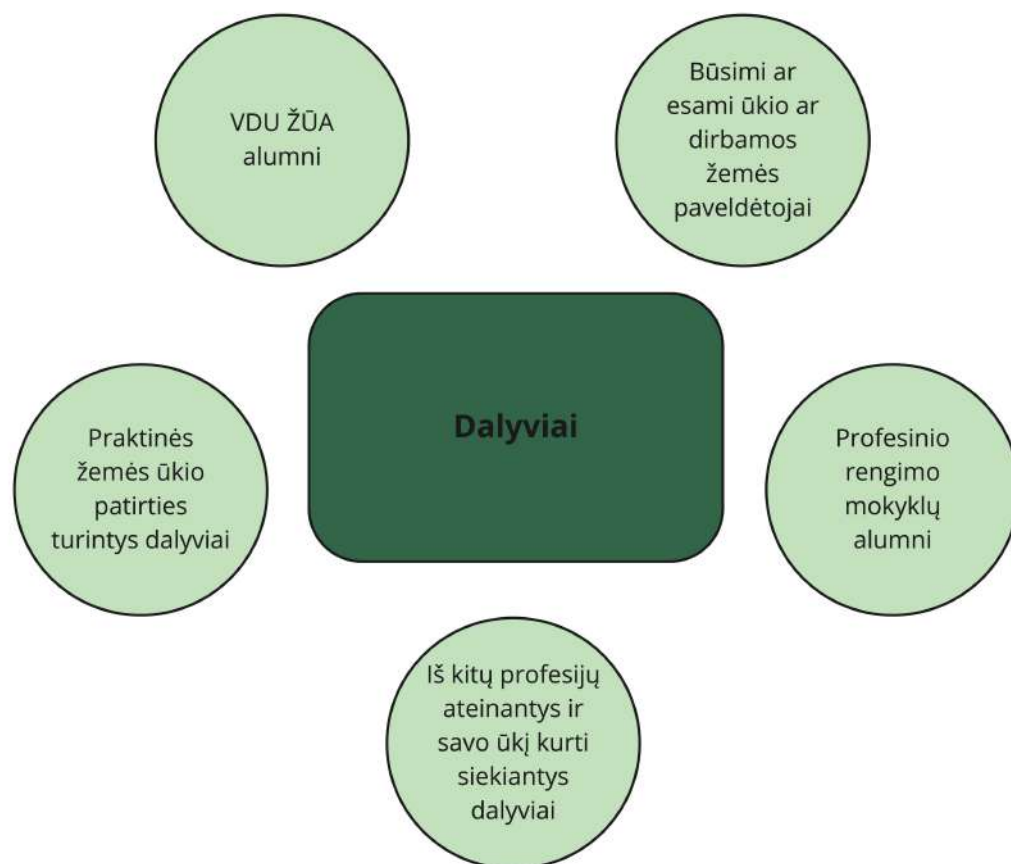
VDU ŽŪA alumni

Būsimi ar esami ūkio ar dirbamos žemės paveldėtojai

Dalyviai

Praktinės žemės ūkio patirties turintys dalyviai

Profesinio rengimo mokyklų alumni

Iš kitų profesijų ateinantys ir savo ūkį kurti siekiantys dalyviai